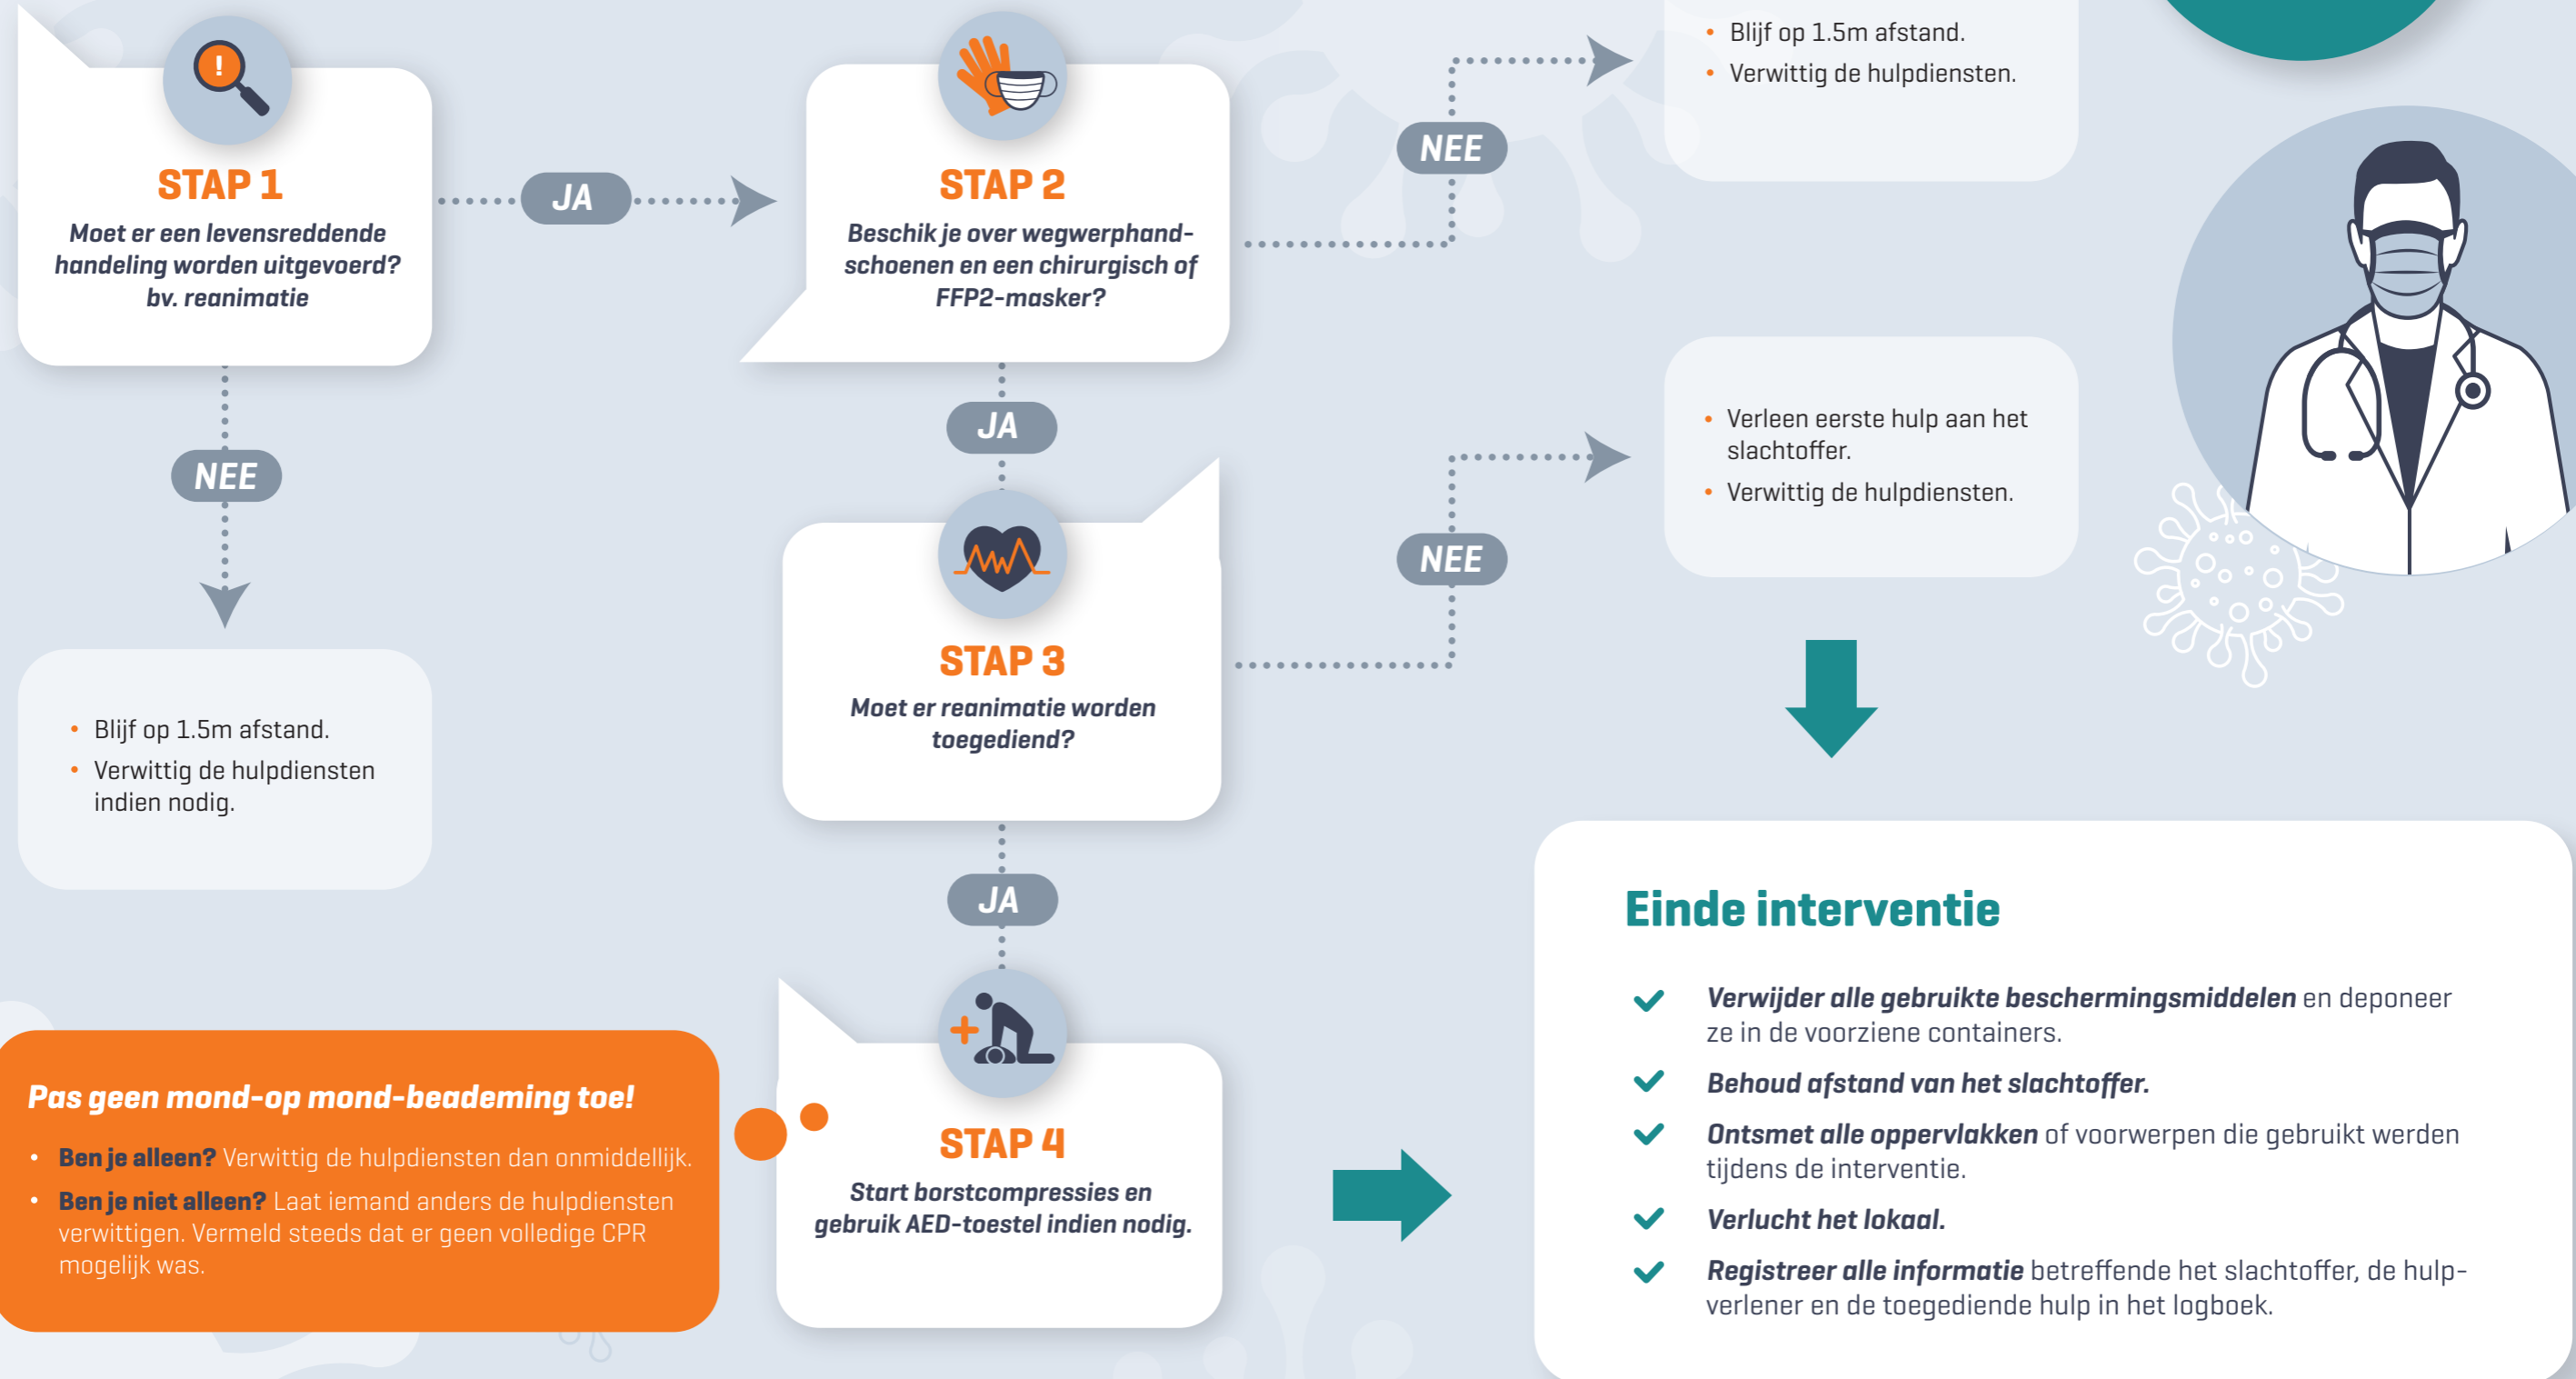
STAP 1

Moet er een levensreddende handeling worden uitgevoerd? bv. reanimatie

JA

NEE

- Blijf op 1.5m afstand.
- Verwittig de hulpdiensten indien nodig.

STAP 2

Beschik je over wegwerphandschoenen en een chirurgisch of FFP2-masker?

NEE

- Blijf op 1.5m afstand.
- Verwittig de hulpdiensten.

JA

STAP 3

Moet er reanimatie worden toegediend?

NEE

- Verleen eerste hulp aan het slachtoffer.
- Verwittig de hulpdiensten.

JA

STAP 4

Start borstcompressies en gebruik AED-toestel indien nodig.

Pas geen mond-op mond-beademing toe!

- Ben je alleen? Verwittig de hulpdiensten dan onmiddellijk.
- Ben je niet alleen? Laat iemand anders de hulpdiensten verwittigen. Vermeld steeds dat er geen volledige CPR mogelijk was.

Einde interventie

- Verwijder alle gebruikte beschermingsmiddelen en deponeer ze in de voorziene containers.
- Behoud afstand van het slachtoffer.
- Ontsmet alle oppervlakken of voorwerpen die gebruikt werden tijdens de interventie.
- Verlucht het lokaal.
- Registreer alle informatie betreffende het slachtoffer, de hulpverlener en de toegediende hulp in het logboek.